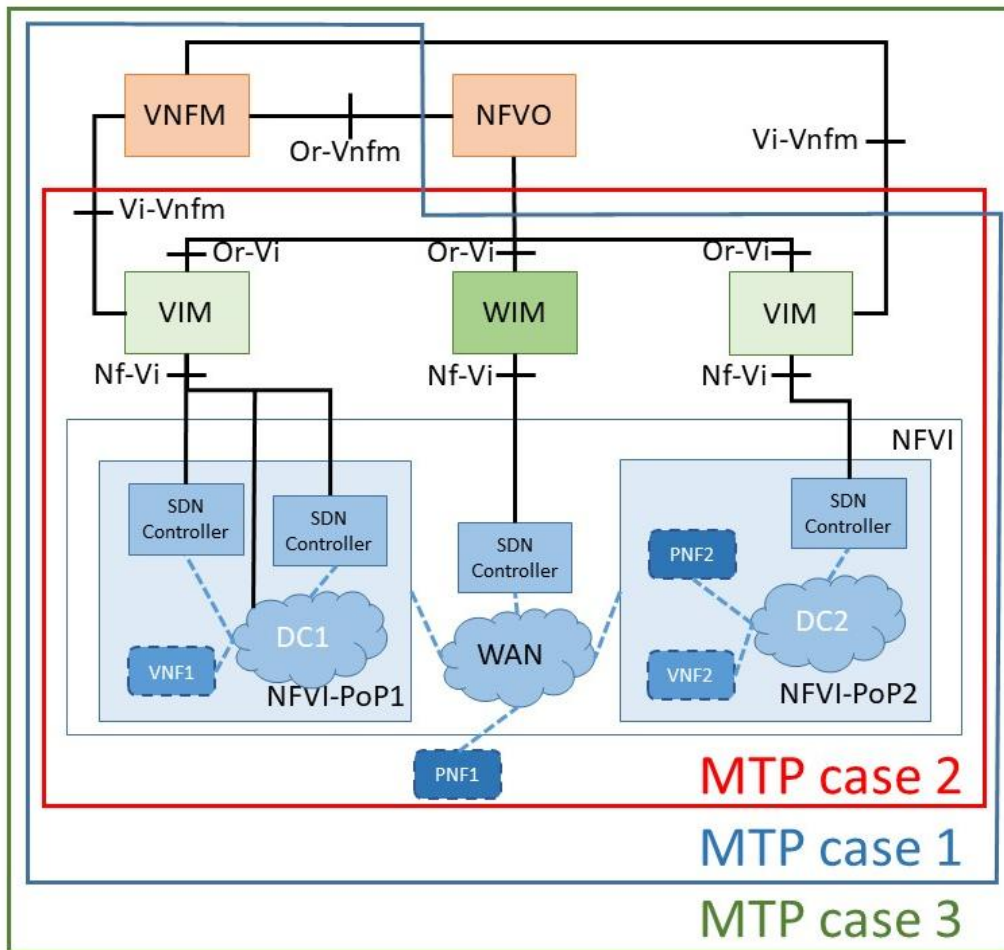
VNFM
NFVO
Or-Vnfm
Vi-Vnfm
Vi-Vnfm
Or-Vi
Or-Vi
Or-Vi
VIM
WIM
VIM
Nf-Vi
Nf-Vi
Nf-Vi
NFVI
SDN Controller
SDN Controller
SDN Controller
SDN Controller
PNF2
DC1
WAN
DC2
VNF1
VNF2
NFVI-PoP1
NFVI-PoP2
PNF1
MTP case 2
MTP case 1
MTP case 3